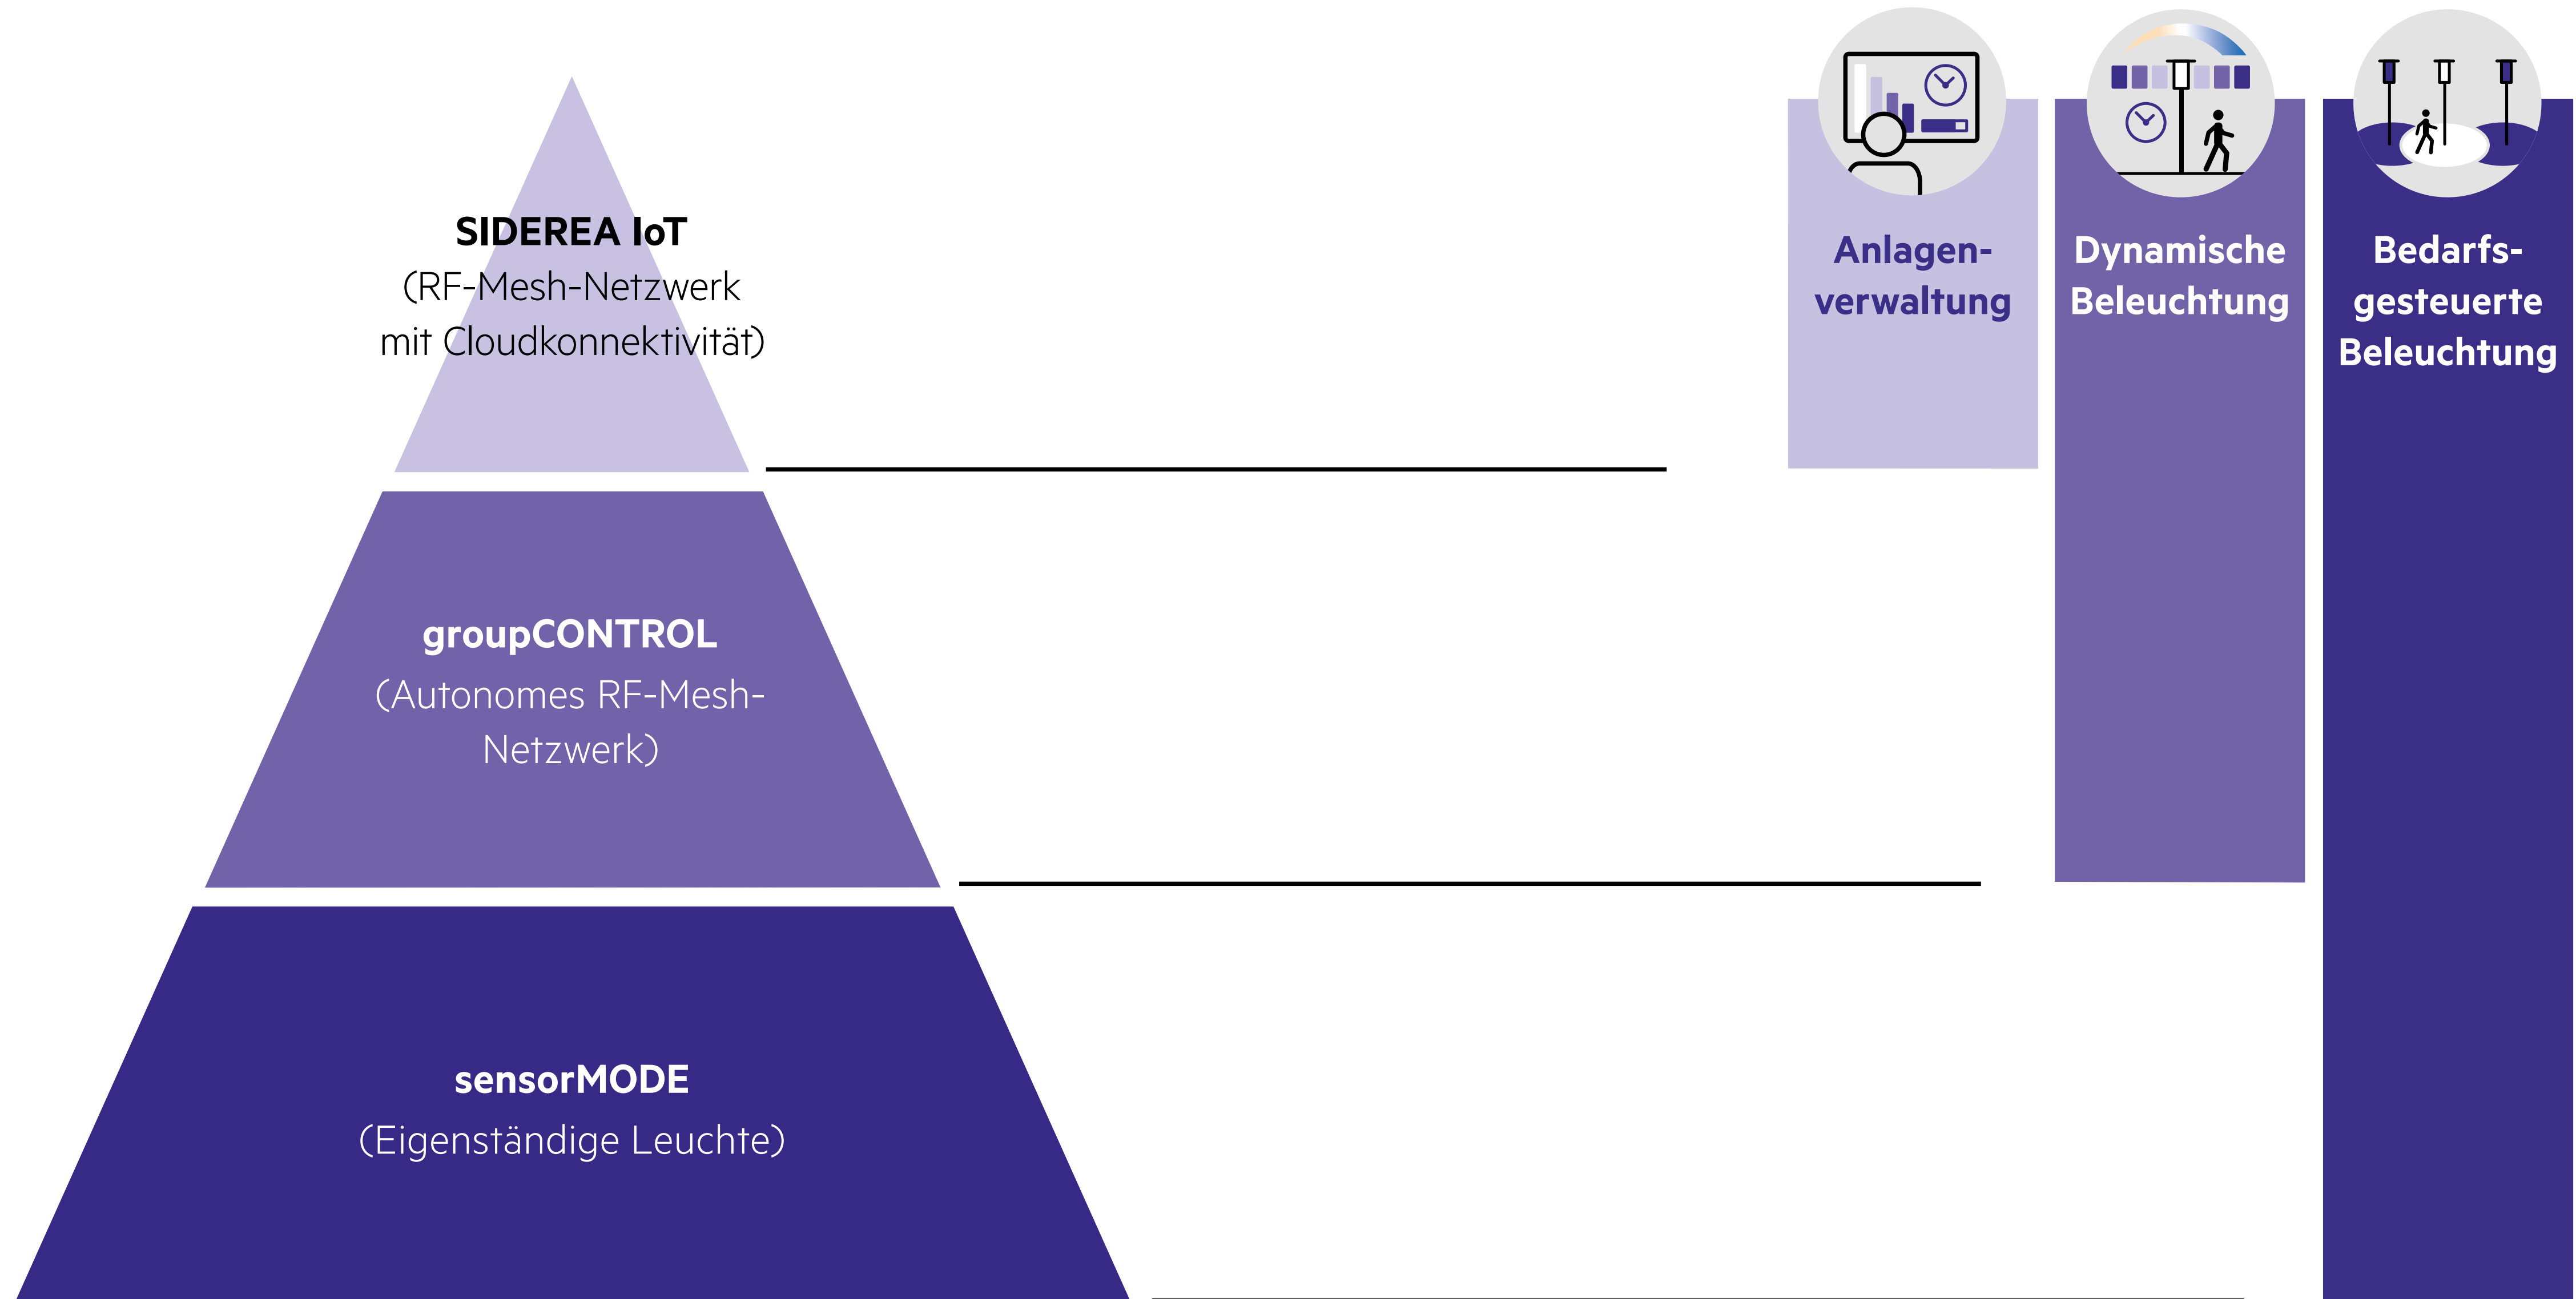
SIDEREA IoT
(RF-Mesh-Netzwerk mit Cloudkonnektivität)

groupCONTROL
(Autonomes RF-Mesh-Netzwerk)

sensorMODE
(Eigenständige Leuchte)

Anlagenverwaltung

Dynamische Beleuchtung

Bedarfsgesteuerte Beleuchtung